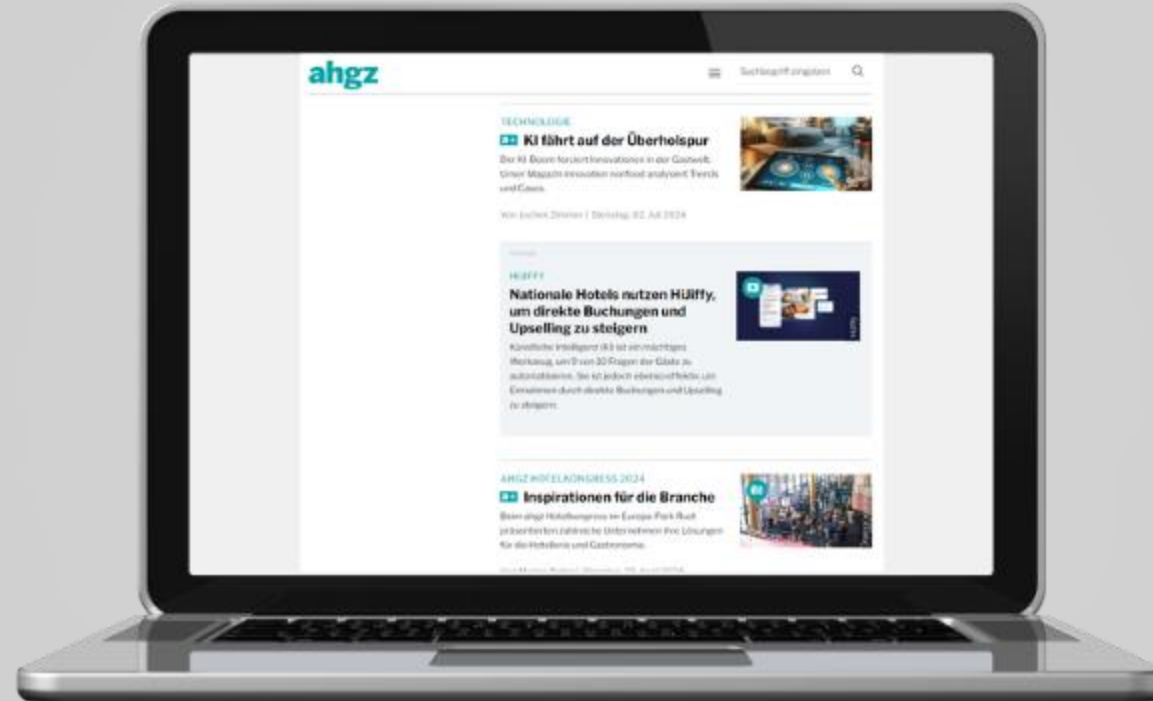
ahgz

Suchbegriff eingeben

TECHNOLOGIE

KI fährt auf der Überholspur

Der KI-Boom forciert Innovationen in der Gastwelt. Unser Magazin innovation norfood analysiert Trends und Cases.

Von Jochen Zimmer | Dienstag, 02. Juli 2024

HIJIFFY

Nationale Hotels nutzen Hijiffy, um direkte Buchungen und Upselling zu steigern

Künstliche Intelligenz (KI) ist ein mächtiges Werkzeug, um 9 von 10 Fragen der Gäste zu automatisieren. Sie ist jedoch ebenso effektiv, um Einnahmen durch direkte Buchungen und Upselling zu steigern.

AHGZ HOTELKONGRESS 2024

Inspirationen für die Branche

Beim ahgz Hotelkongress im Europa-Park Rust präsentierten zahlreiche Unternehmen ihre Lösungen für die Hotellerie und Gastronomie.

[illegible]